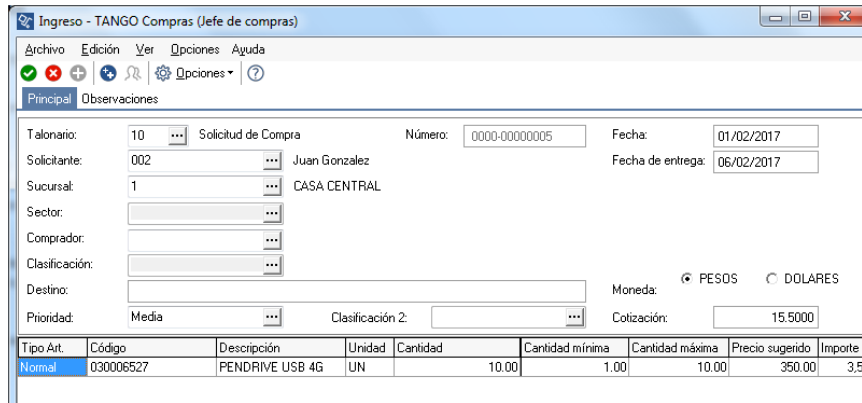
Ingreso - TANGO Compras (Jefe de compras)

Archivo Edición Ver Opciones Ayuda

Opciones

Principal Observaciones

Talonario: 10 Solicitud de Compra Número: 0000-00000005 Fecha: 01/02/2017

Solicitante: 002 Juan Gonzalez Fecha de entrega: 06/02/2017

Sucursal: 1 CASA CENTRAL

Sector:

Comprador:

Clasificación:

Destino: Moneda: PESOS DOLARES

Prioridad: Media Clasificación 2: Cotización: 15.5000

| Tipo Art. | Código | Descripción | Unidad | Cantidad | Cantidad mínima | Cantidad máxima | Precio sugerido | Importe |
|---|---|---|---|---|---|---|---|---|
| Normal | 030006527 | PENDRIVE USB 4G | UN | 10.00 | 1.00 | 10.00 | 350.00 | 3,5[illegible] |